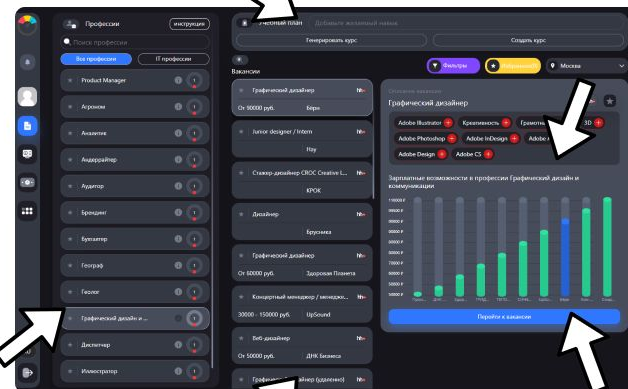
Профессии
инструкция
Поиск профессии
Все профессии
IT профессии
Product Manager
Агроном
Аналитик
Андеррайтер
Аудитор
Брендинг
Бухгалтер
Географ
Геолог
Графический дизайн и ...
Диспетчер
Иллюстратор
...чебный план
Добавьте желаемый навык
Генерировать курс
Создать курс
Вакансии
Фильтры
Избранное
Москва
Графический дизайнер
От 90000 руб.
Бёрн
hh
Junior designer / Intern
Hay
Стажер-дизайнер CROC Creative (...
КРОК
Дизайнер
Брусника
Графический дизайнер
От 60000 руб.
Здоровая Планета
Концертный менеджер / менедж...
30000 - 150000 руб.
UpSound
Веб-дизайнер
От 50000 руб.
ДНК Бизнеса
Графиче... (удаленно)
Описание вакансии
Графический дизайнер
Adobe Illustrator
Креативность
Грамотн...
3D
Adobe Photoshop
Adobe InDesign
Adobe ...
Adobe Design
Adobe CS
Зарплатные возможности в профессии Графический дизайн и коммуникации
Перейти к вакансии